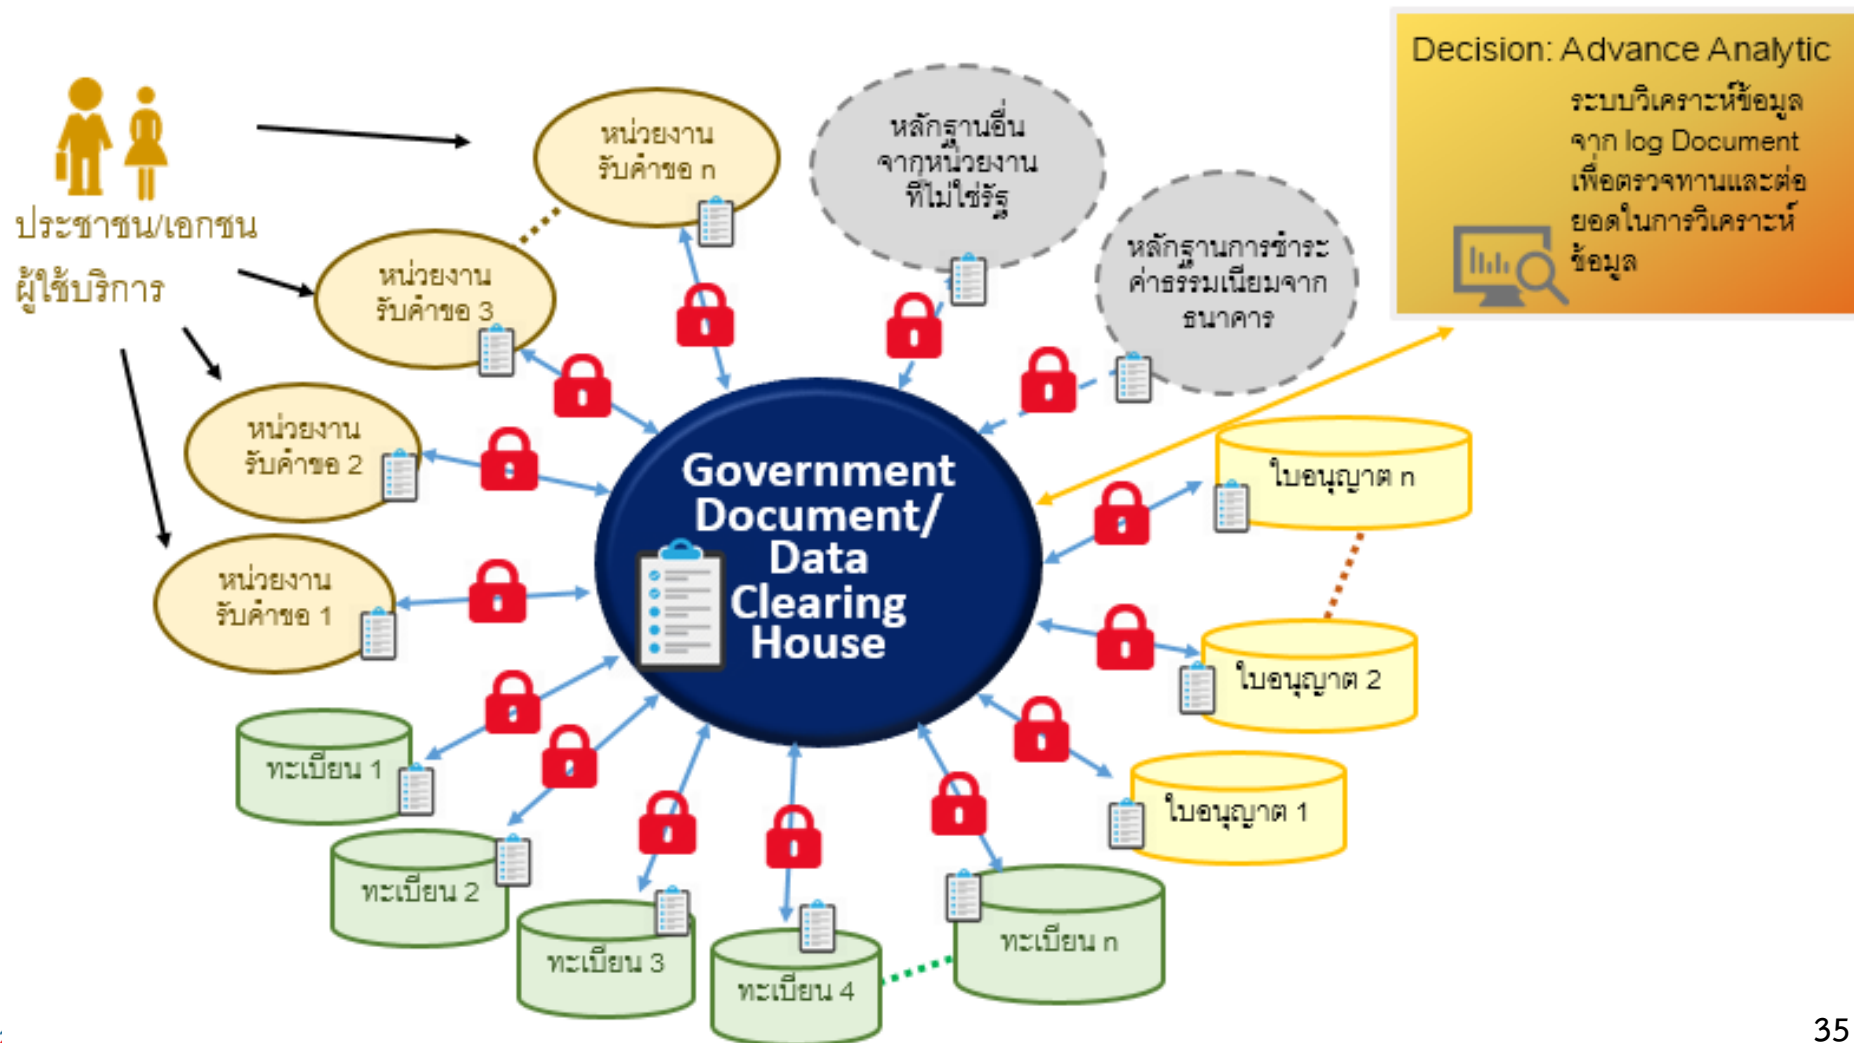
Decision: Advance Analytic
ระบบวิเคราะห์ข้อมูล จาก log Document เพื่อตรวจทานและต่อยอดในการวิเคราะห์ข้อมูล

ประชาชน/เอกชน
ผู้ใช้บริการ

หน่วยงานรับคำขอ n

หน่วยงานรับคำขอ 3

หน่วยงานรับคำขอ 2

หน่วยงานรับคำขอ 1

หลักฐานอื่นจากหน่วยงานที่ไม่ใช่รัฐ

หลักฐานการชำระค่าธรรมเนียมจากธนาคาร

Government Document/ Data Clearing House

ใบอนุญาต n

ใบอนุญาต 2

ใบอนุญาต 1

ทะเบียน 1

ทะเบียน 2

ทะเบียน 3

ทะเบียน 4

ทะเบียน n

35